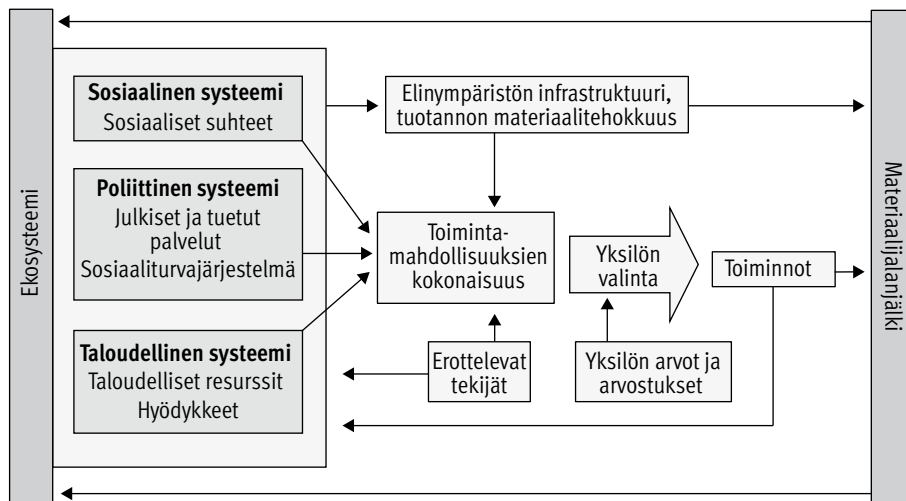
Ekosysteemi

Sosiaalinen systeemi
Sosiaaliset suhteet

Poliittinen systeemi
Julkiset ja tuetut palvelut
Sosiaaliturvajärjestelmä

Taloudellinen systeemi
Taloudelliset resurssit
Hyödykkeet

Elinympäristön infrastruktuuri, tuotannon materiaalitehokkuus

Toimintamahdollisuuksien kokonaisuus

Yksilön valinta

Toiminnot

Erottelevat tekijät

Yksilön arvot ja arvostukset

Materiaalijalanjälki